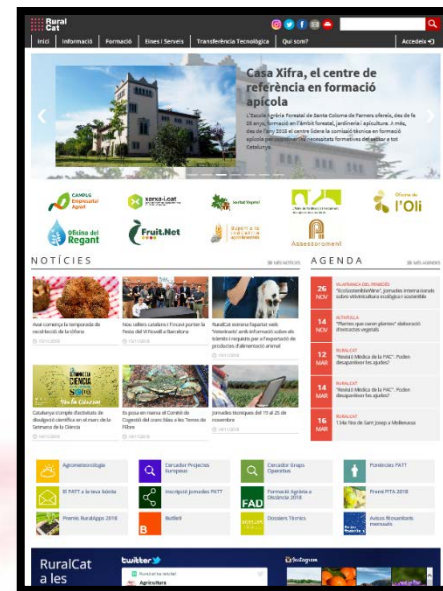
Rural Cat

Inici | Informació | Formació | Eines i Serveis | Transferència Tecnològica | Qui som? | Accedeix

Casa Xifra, el centre de referència en formació apícola

L'Escola Agrària Forestal de Santa Coloma de Farners ofereix, des de fa 35 anys, formació en l'àmbit forestal, jardineria i apicultura. A més, des de l'any 2018 el centre lidera la comissió tècnica en formació apícola per adaptar-la a les necessitats formatives del sector a tot Catalunya.

CAMPUS Emprenedor Agrari

xarxa i.cat

Oficina de l'Oli

Oficina del Regant

Fruit.Net

Assessorament

NOTÍCIES | MÉS NOTÍCIES

Avui comença la temporada de recol·lecció de la tòfona

Nous cellers catalans i l'enoturisme per la Festa del Vi Novell a Barcelona

RuralCat estrena l'apartat sobre 'Veterinaris' amb informació sobre els tràmits i requisits per a l'exportació de productes d'alimentació animal

Catalunya compte d'estiu de divulgació científica en el marc de la Setmana de la Ciència

Es posa en marxa el Comitè de Cogestió del cranc blau a les Terres de l'Ebre

Jornades tècniques del 15 al 25 de novembre

AGENDA | MÉS AGENDA

26 NOV
AGENDA DEL PRODUCTOR
"EcoSostenibleAlimAlim" jornades internacionals sobre vitivinicultura ecològica i sostenible

14 NOV
ACTIVITATS
"Plantes que curen plantes" elaboració d'extractes vegetals

12 MAR
RURALCAT
"Bones pràctiques d'Agricultura de la PAC". Podeu descarregar-los ajuts?

14 MAR
RURALCAT
"Bones pràctiques d'Agricultura de la PAC". Podeu descarregar-los ajuts?

16 MAR
RURALCAT
L'Alt Nou de Sant Josep a Mollerussa

Agrometeorologia

Cercador Projectes Europeus

Cercador Grups Operatius

Formació PATT

El PATT a la teva feina

Inscripció Jornades PATT

Formació Agrària a Distància 2018

Premi PITA 2018

Premis RuralApps 2018

Butlletí

Dossiers Tècnics

Avisos fitosanitaris mensuals

RuralCat a les

twitter

Instagram

Agricultura